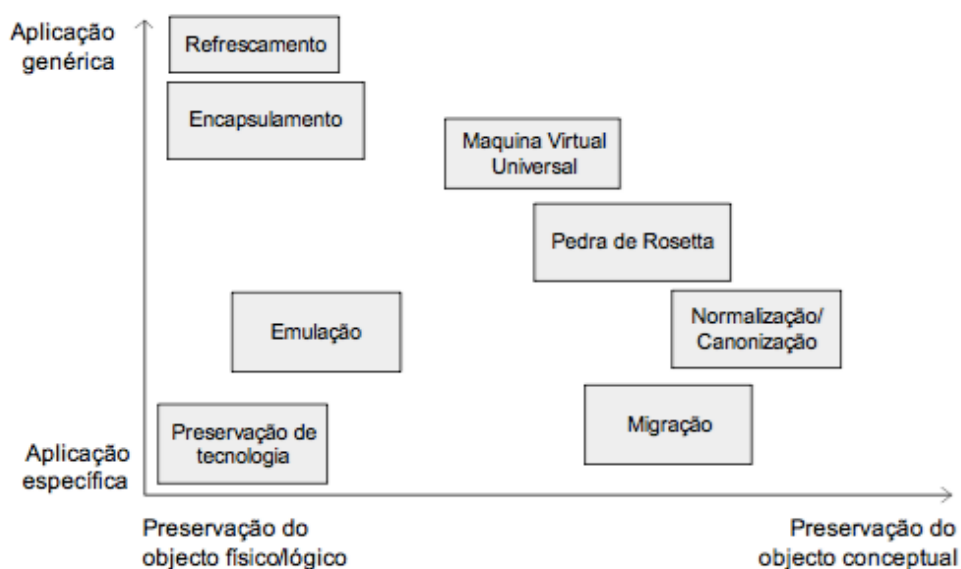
Aplicação genérica

Refrescamento

Encapsulamento

Maquina Virtual Universal

Pedra de Rosetta

Emulação

Normalização/ Canonização

Preservação de tecnologia

Migração

Aplicação específica

Preservação do objecto físico/lógico

Preservação do objecto conceptual